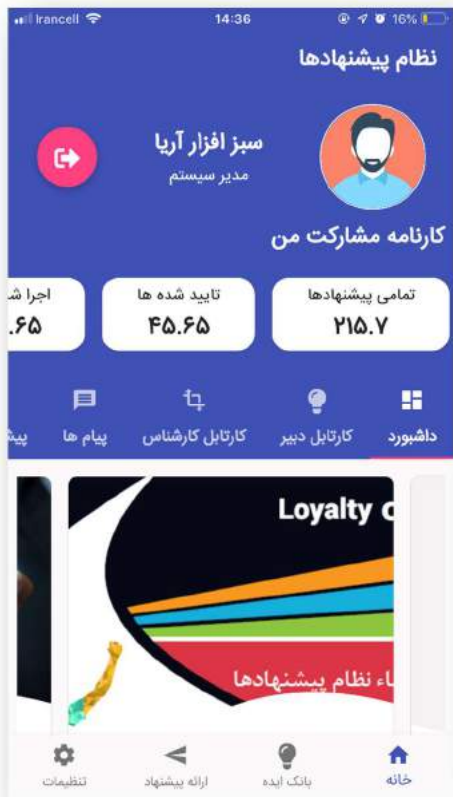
Irancell 14:36 16%

نظام پیشنهادها

سبز افزار آریا
مدیر سیستم

کارنامه مشارکت من

تمامی پیشنهادها
۲۱۵.۷

تایید شده ها
۴۵.۶۵

اجرا ش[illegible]
.۶۵

داشبورد
کارتابل دبیر
کارتابل کارشناس
پیام ها
پیش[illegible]

Loyalty C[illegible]

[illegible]ء نظام پیشنهادها

خانه
بانک ایده
ارائه پیشنهاد
تنظیمات